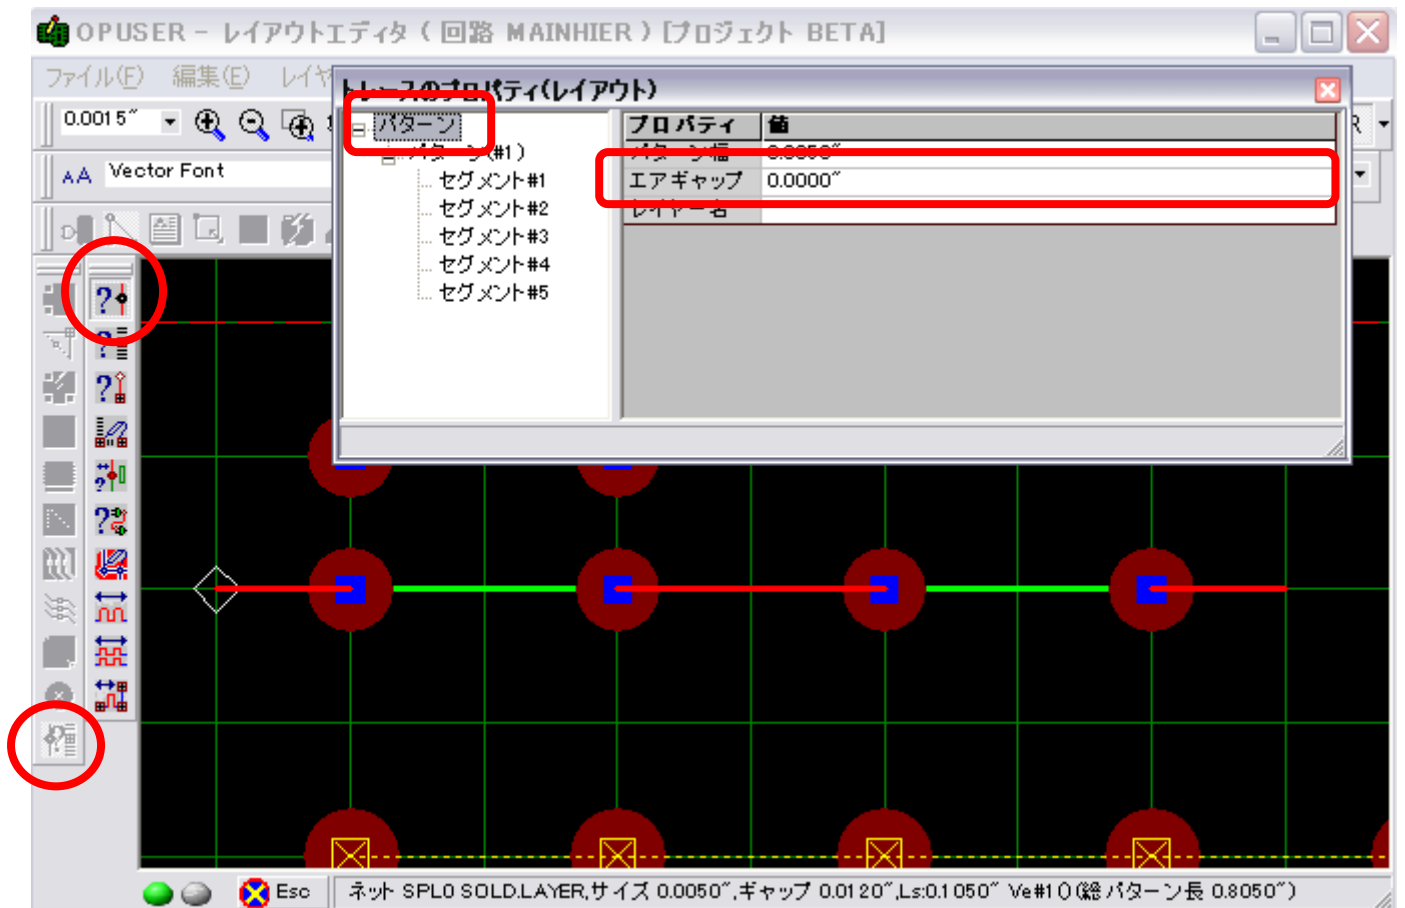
OPUSER - レイアウトエディタ ( 回路 MAINHIER ) [プロジェクト BETA]

ファイル(F) 編集(E) レイヤ

0.0015"

Vector Font

トレースのプロパティ(レイアウト)

パターン
パターン(#1)
セグメント#1
セグメント#2
セグメント#3
セグメント#4
セグメント#5

| プロパティ | 値 |
|---|---|
| パターン幅 | 0.0050" |
| エアギャップ | 0.0000" |
| レイヤー名 | |

Esc

ネット SPL0 SOLD.LAYER,サイズ 0.0050",ギャップ 0.0120",Ls:0.1050" Ve#1 0 (総パターン長 0.8050")